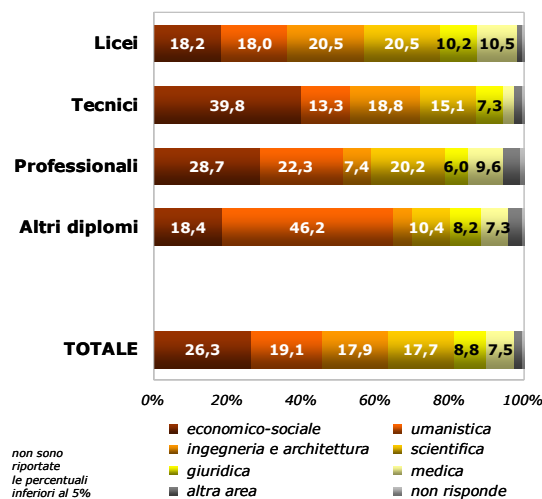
Licei 18,2 18,0 20,5 20,5 10,2 10,5

Tecnici 39,8 13,3 18,8 15,1 7,3

Professionali 28,7 22,3 7,4 20,2 6,0 9,6

Altri diplomi 18,4 46,2 10,4 8,2 7,3

TOTALE 26,3 19,1 17,9 17,7 8,8 7,5

0% 20% 40% 60% 80% 100%

economico-sociale
umanistica
ingegneria e architettura
scientifica
giuridica
medica
altra area
non risponde

non sono riportate le percentuali inferiori al 5%